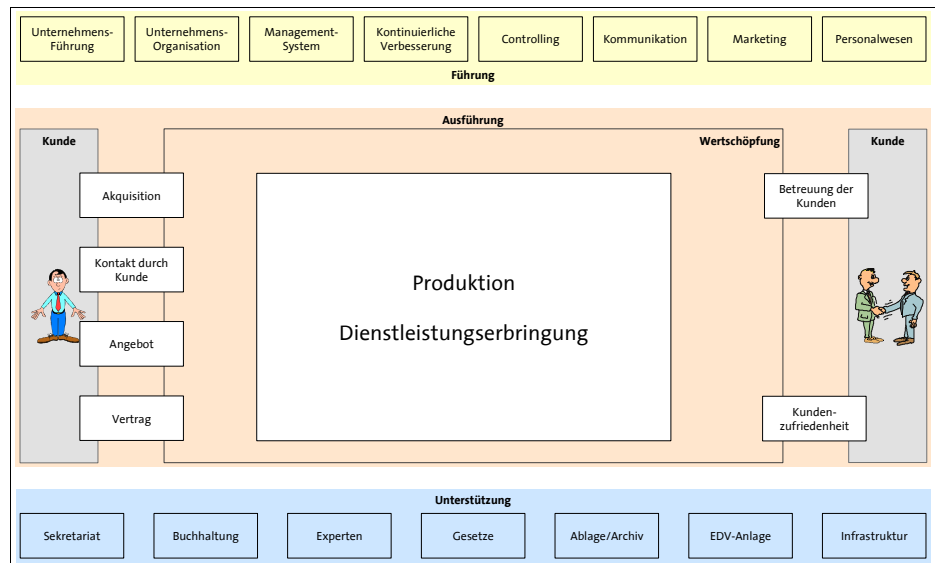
Unternehmens-Führung | Unternehmens-Organisation | Management-System | Kontinuierliche Verbesserung | Controlling | Kommunikation | Marketing | Personalwesen

Führung

Ausführung

Kunde

Wertschöpfung

Kunde

Akquisition

Kontakt durch Kunde

Angebot

Vertrag

Produktion

Dienstleistungserbringung

Betreuung der Kunden

Kunden-zufriedenheit

Unterstützung

Sekretariat | Buchhaltung | Experten | Gesetze | Ablage/Archiv | EDV-Anlage | Infrastruktur